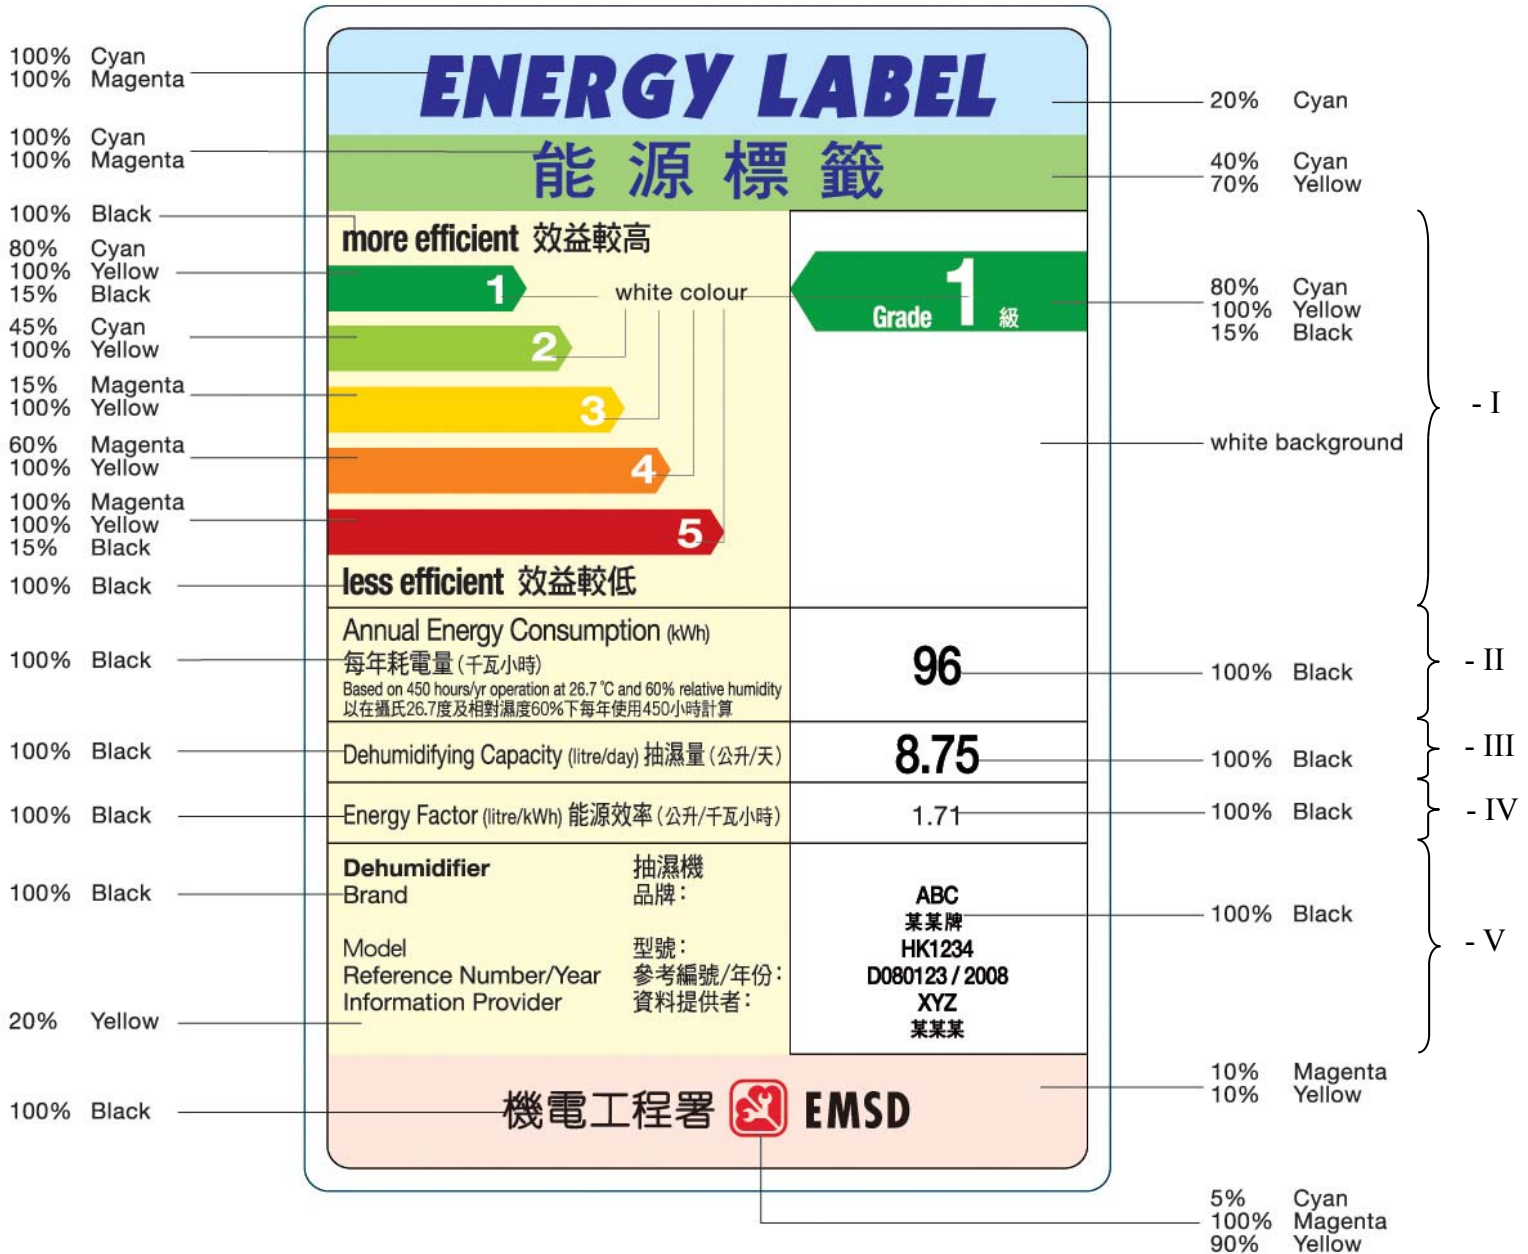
100% Cyan
100% Magenta

ENERGY LABEL

20% Cyan

100% Cyan
100% Magenta

能 源 標 籤

40% Cyan
70% Yellow

100% Black

more efficient 效益較高

80% Cyan
100% Yellow
15% Black

1

white colour

Grade 1 級

80% Cyan
100% Yellow
15% Black

45% Cyan
100% Yellow

2

15% Magenta
100% Yellow

3

- I

white background

60% Magenta
100% Yellow

4

100% Magenta
100% Yellow
15% Black

5

100% Black

less efficient 效益較低

Annual Energy Consumption (kWh)
每年耗電量 (千瓦小時)
Based on 450 hours/yr operation at 26.7 ℃ and 60% relative humidity
以在攝氏26.7度及相對濕度60%下每年使用450小時計算

100% Black

96

100% Black

- II

100% Black

Dehumidifying Capacity (litre/day) 抽濕量 (公升/天)

8.75

100% Black

- III

100% Black

Energy Factor (litre/kWh) 能源效率 (公升/千瓦小時)

1.71

100% Black

- IV

Dehumidifier 抽濕機
Brand 品牌:

100% Black

ABC
某某牌
HK1234
D080123 / 2008
XYZ
某某某

100% Black

- V

Model 型號:
Reference Number/Year 參考編號/年份:
Information Provider 資料提供者:

20% Yellow

10% Magenta
10% Yellow

100% Black

機電工程署 EMSD

5% Cyan
100% Magenta
90% Yellow